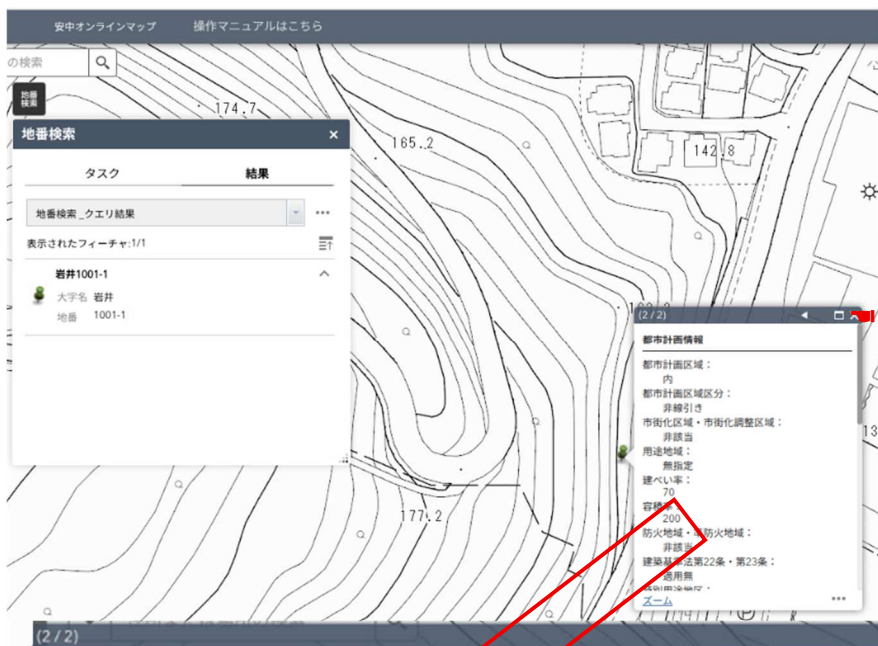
安中オンラインマップ　操作マニュアルはこちら

の検索

地番検索

174.7

165.2

142.8

地番検索 ×

タスク　結果

地番検索 _クエリ結果

表示されたフィーチャ:1/1

岩井1001-1

大字名 岩井
地番 1001-1

(2 / 2)

都市計画情報

都市計画区域：
内
都市計画区域区分：
非線引き
市街化区域・市街化調整区域：
非該当
用途地域：
無指定
建ぺい率：
70
容積率：
200
防火地域・準防火地域：
非該当
建築基準法第22条・第23条：
適用無

ズーム　...

177.2

13

(2 / 2)